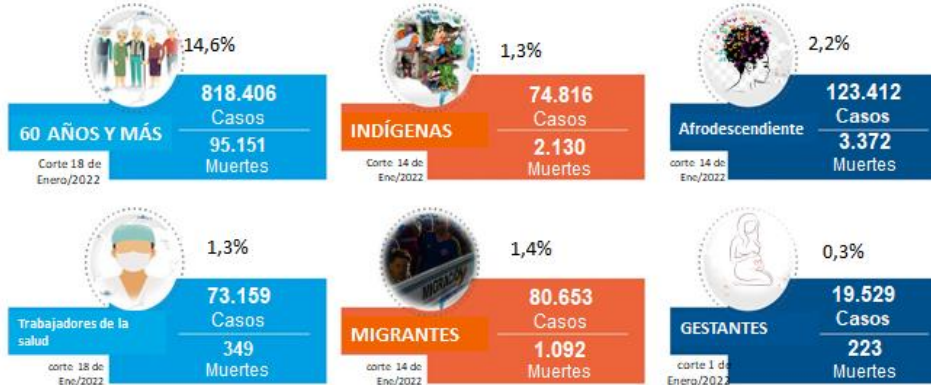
14,6%

818.406
Casos

60 AÑOS Y MÁS

95.151
Muertes

Corte 18 de Enero/2022

1,3%

74.816
Casos

INDÍGENAS

2.130
Muertes

Corte 14 de Ene/2022

2,2%

123.412
Casos

Afrodescendiente

3.372
Muertes

corte 14 de Ene/2022

1,3%

73.159
Casos

Trabajadores de la salud

349
Muertes

corte 18 de Ene/2022

1,4%

MIGRACIÓN

80.653
Casos

MIGRANTES

1.092
Muertes

corte 14 de Ene/2022

0,3%

19.529
Casos

GESTANTES

223
Muertes

corte 1 de Enero/2022